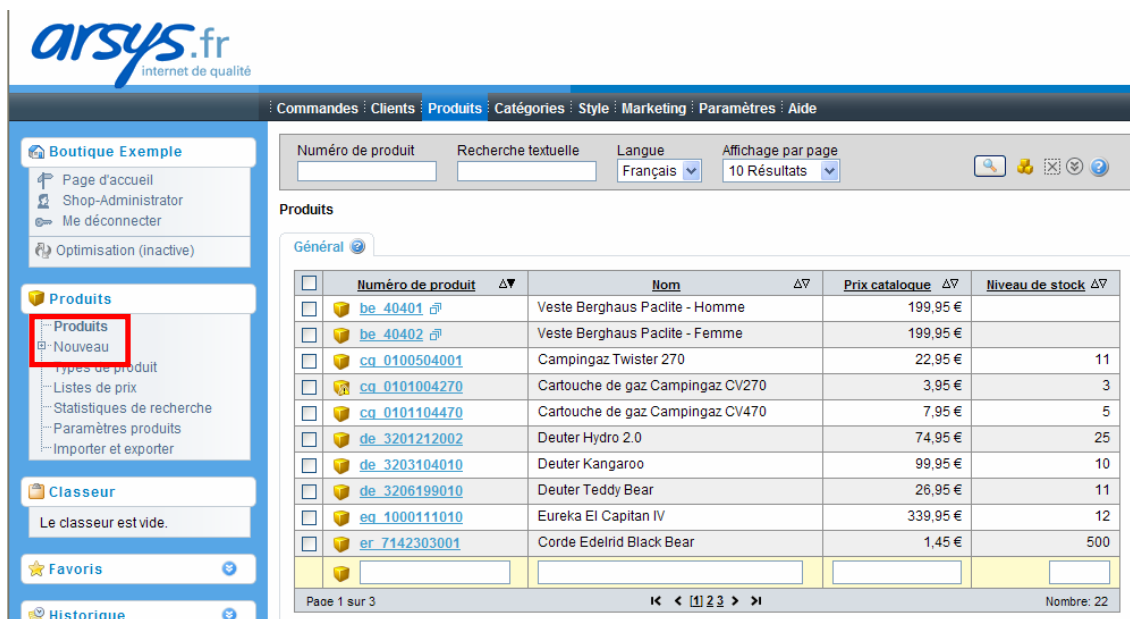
arsys.fr
internet de qualité

Commandes | Clients | Produits | Catégories | Style | Marketing | Paramètres | Aide

Boutique Exemple
Page d'accueil
Shop-Administrator
Me déconnecter
Optimisation (inactive)

Produits
Produits
Nouveau
Types de produit
Listes de prix
Statistiques de recherche
Paramètres produits
Importer et exporter

Classeur
Le classeur est vide.

Favoris

Historique

Numéro de produit
Recherche textuelle
Langue
Français
Affichage par page
10 Résultats

Produits

Général

| | Numéro de produit | Nom | Prix catalogue | Niveau de stock |
|---|---|---|---|---|
| | be_40401 | Veste Berghaus Paclite - Homme | 199,95 € | |
| | be_40402 | Veste Berghaus Paclite - Femme | 199,95 € | |
| | cg_0100504001 | Campingaz Twister 270 | 22,95 € | 11 |
| | cg_0101004270 | Cartouche de gaz Campingaz CV270 | 3,95 € | 3 |
| | cg_0101104470 | Cartouche de gaz Campingaz CV470 | 7,95 € | 5 |
| | de_3201212002 | Deuter Hydro 2.0 | 74,95 € | 25 |
| | de_3203104010 | Deuter Kangaroo | 99,95 € | 10 |
| | de_3206199010 | Deuter Teddy Bear | 26,95 € | 11 |
| | eg_1000111010 | Eureka El Capitan IV | 339,95 € | 12 |
| | er_7142303001 | Corde Edelrid Black Bear | 1,45 € | 500 |

Page 1 sur 3
[1] 2 3
Nombre: 22